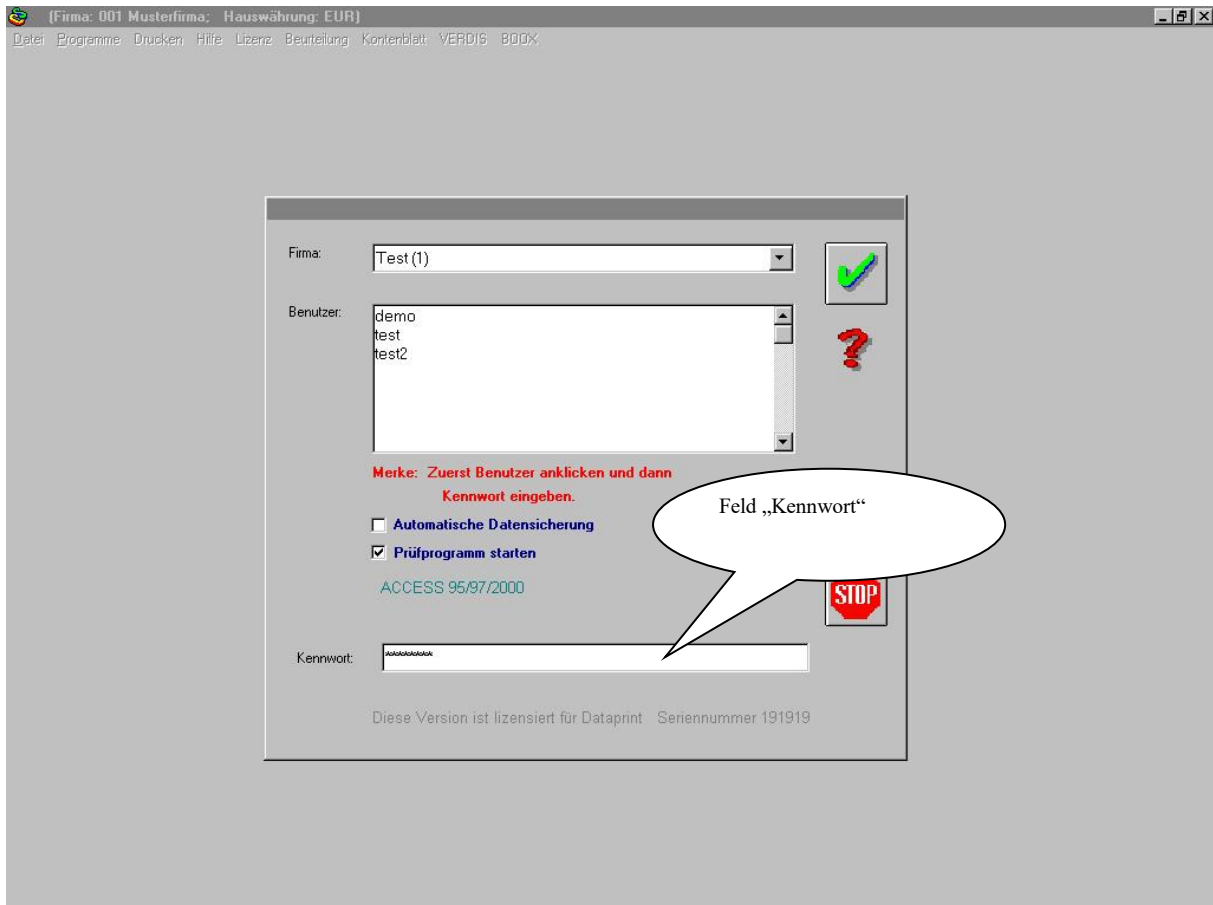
(Firma: 001 Musterfirma; Hauswährung: EUR)

Datei Programme Drucken Hilfe Lizenz Beurteilung Kontenblatt VERDIS BOOX

Firma: Test (1)

Benutzer:
demo
test
test2

Merke: Zuerst Benutzer anklicken und dann Kennwort eingeben.

Automatische Datensicherung

Prüfprogramm starten

ACCESS 95/97/2000

Feld „Kennwort"

STOP

Kennwort: ********

Diese Version ist lizensiert für Dataprint Seriennummer 191919